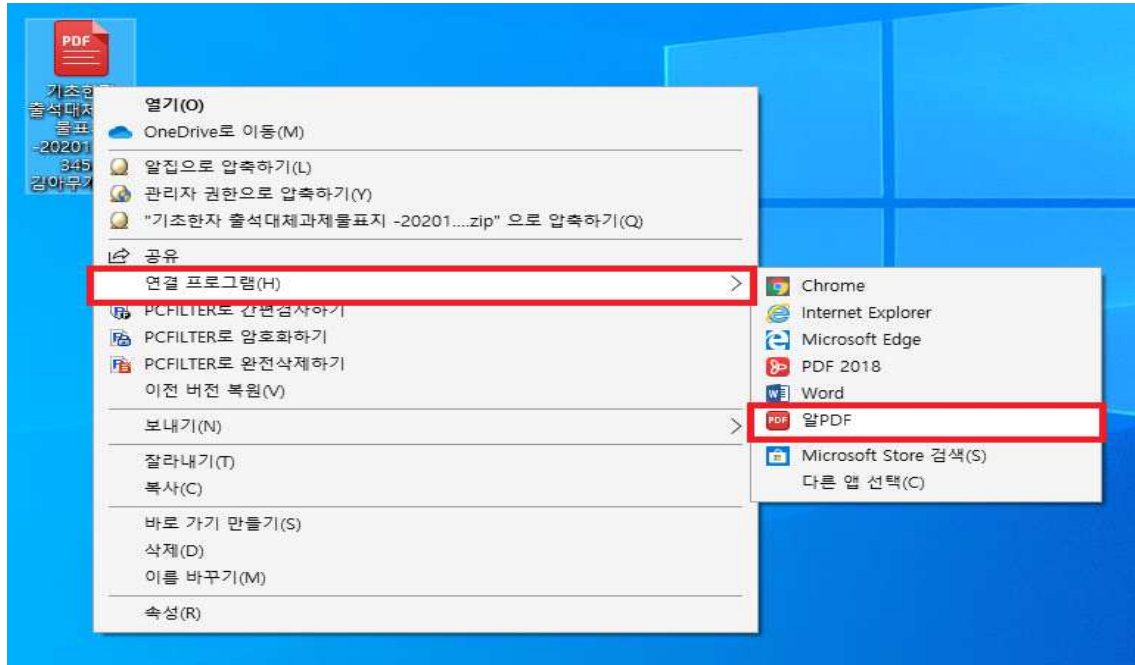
PDF

기초한
출석대체
물표
-20201
345
김아무개

열기(O)
OneDrive로 이동(M)
알집으로 압축하기(L)
관리자 권한으로 압축하기(Y)
"기초한자 출석대체과제물표지 -20201....zip" 으로 압축하기(Q)
공유
연결 프로그램(H)
PCFILTER로 간편검사하기
PCFILTER로 암호화하기
PCFILTER로 완전삭제하기
이전 버전 복원(V)
보내기(N)
잘라내기(T)
복사(C)
바로 가기 만들기(S)
삭제(D)
이름 바꾸기(M)
속성(R)

Chrome
Internet Explorer
Microsoft Edge
PDF 2018
Word
알PDF
Microsoft Store 검색(S)
다른 앱 선택(C)